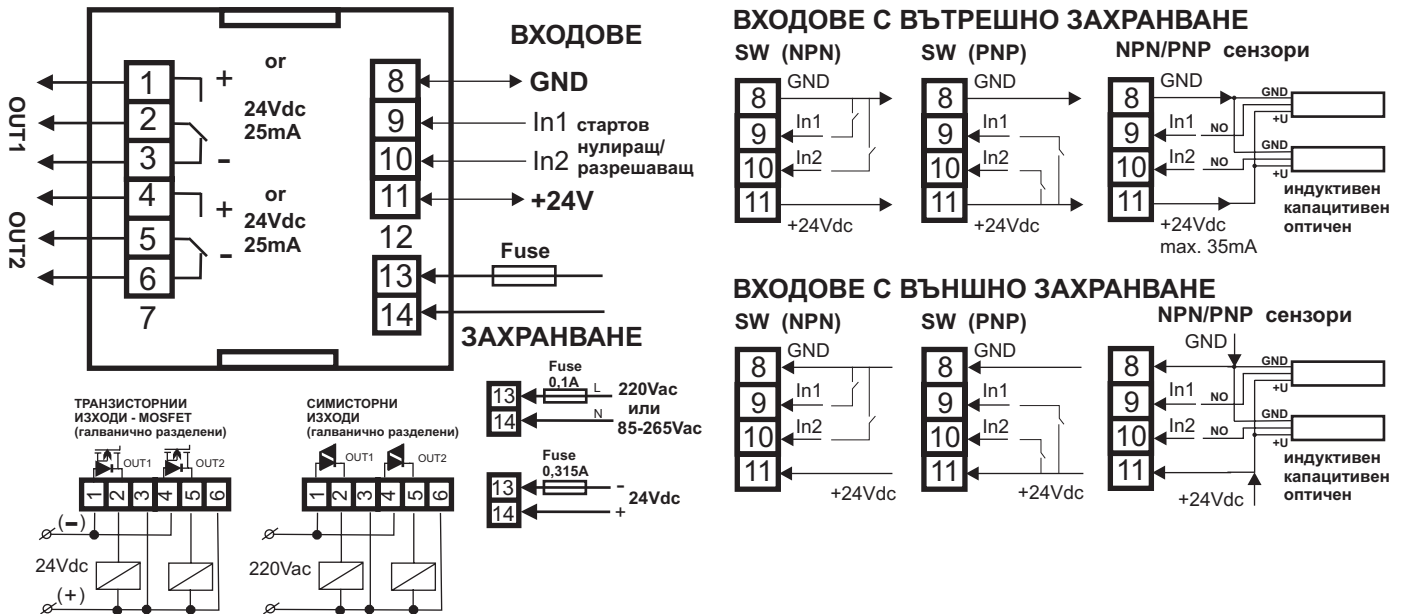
OUT1
OUT2
1
2
3
4
5
6
7
+
or
24Vdc
25mA
-
+
or
24Vdc
25mA
-
ВХОДОВЕ
8
9
10
11
12
13
14
GND
In1 стартов
In2 нулиращ/ разрешаващ
+24V
Fuse
ЗАХРАНВАНЕ

ТРАНЗИСТОРНИ ИЗХОДИ - MOSFET (галванично разделени)
OUT1 OUT2
1 2 3 4 5 6
(−)
24Vdc
(+)

СИМИСТОРНИ ИЗХОДИ (галванично разделени)
OUT1 OUT2
1 2 3 4 5 6
220Vac

13
14
Fuse 0,1A
L
N
220Vac или 85-265Vac

13
14
Fuse 0,315A
-
+
24Vdc

ВХОДОВЕ С ВЪТРЕШНО ЗАХРАНВАНЕ
SW (NPN)
8 GND
9 In1
10 In2
11
+24Vdc
SW (PNP)
8 GND
9 In1
10 In2
11
+24Vdc
NPN/PNP сензори
8 GND
9 In1
10 In2
11
GND
+U
NO
GND
+U
NO
+24Vdc
max. 35mA
индуктивен
капацитивен
оптичен

ВХОДОВЕ С ВЪНШНО ЗАХРАНВАНЕ
SW (NPN)
8 GND
9 In1
10 In2
11
+24Vdc
SW (PNP)
8 GND
9 In1
10 In2
11
+24Vdc
NPN/PNP сензори
GND
8
9 In1
10 In2
11
GND
+U
NO
GND
+U
NO
+24Vdc
индуктивен
капацитивен
оптичен